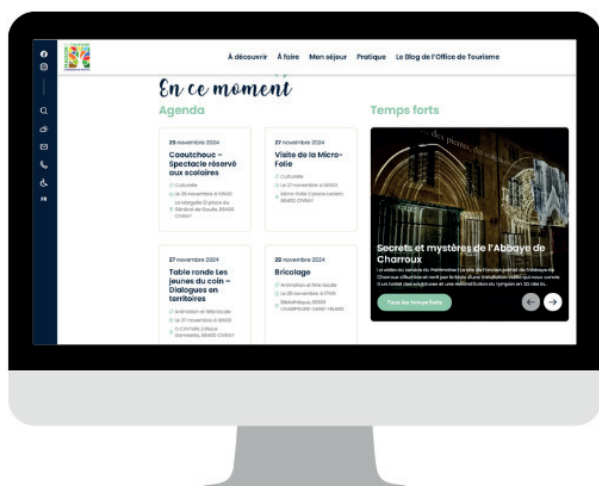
FR

À découvrir À faire Mon séjour Pratique Le Blog de l'Office de Tourisme

En ce moment

Agenda

26 novembre 2024

Caoutchouc - Spectacle réservé aux scolaires

Culturelle

Le 26 novembre à 10h00

La Margelle 13 place du Général de Gaulle, 86400 CIVRAY

27 novembre 2024

Visite de la Micro-Folie

Culturelle

Le 27 novembre à 10h00

Micro-Folie 2 place Leclerc, 86400 CIVRAY

27 novembre 2024

Table ronde Les jeunes du coin – Dialogues en territoires

Animation et Marché

Le 27 novembre à 18h00

O CIVRAY, 2 Place Gambetta, 86400 CIVRAY

28 novembre 2024

Bricolage

Animation et lien social

Le 28 novembre à 17h45

Bibliothèque, 86150 CHAMPAGNE-SAINT-HILAIRE

Temps forts

Secrets et mystères de l'Abbaye de Charroux

La visite au service du Patrimoine ! Le site de l'ancienne abbaye de Charroux s'illumine et revit par le biais d'une installation visuelle qui nous conte à sa façon des sculptures et une reconstitution du tympan en 3D dès la...

Tous les temps forts